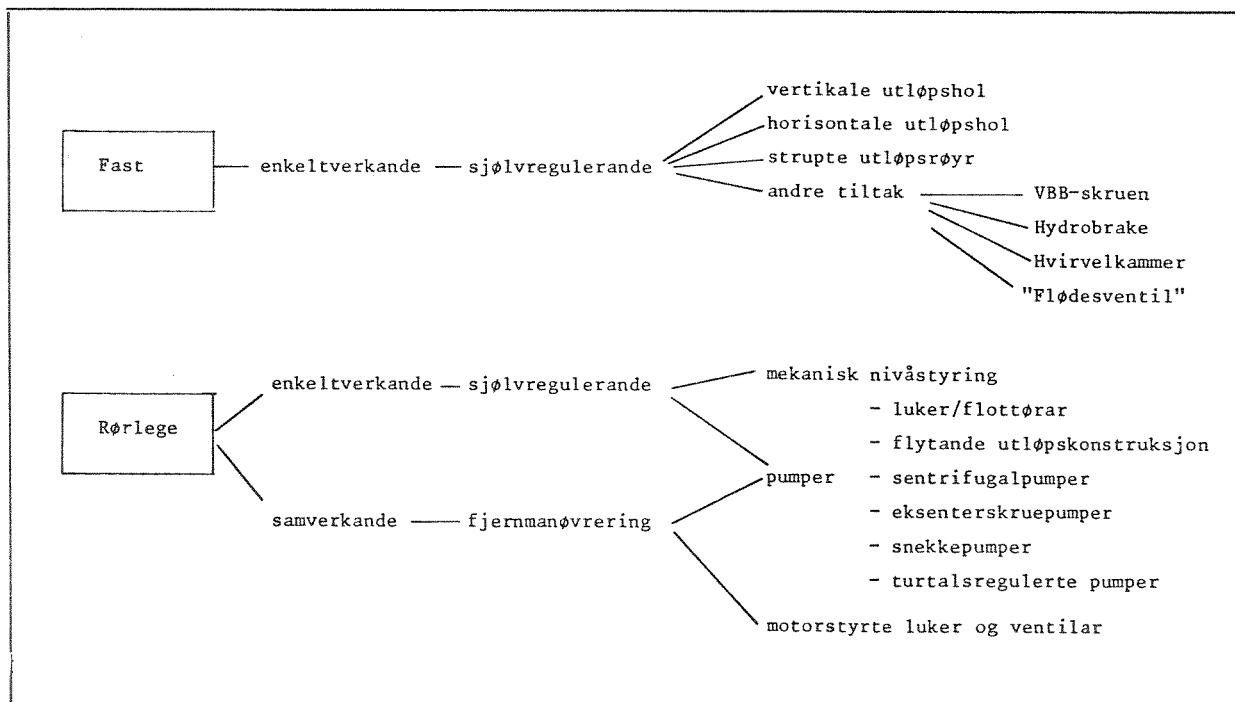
Fast — enkeltverkande — sjølvregulerande

vertikale utløpshol
horisontale utløpshol
strupte utløpsrøyr
andre tiltak

VBB-skruen
Hydrobrake
Hvirvelkammer
"Flødesventil"

Rørlege

enkeltverkande — sjølvregulerande

samverkande — fjernmanøvrering

mekanisk nivåstyring
- luker/flottørar
- flytande utløpskonstruksjon

pumper
- sentrifugalpumper
- eksenterskruepumper
- snekkepumper
- turtalsregulerte pumper

motorstyrte luker og ventilar